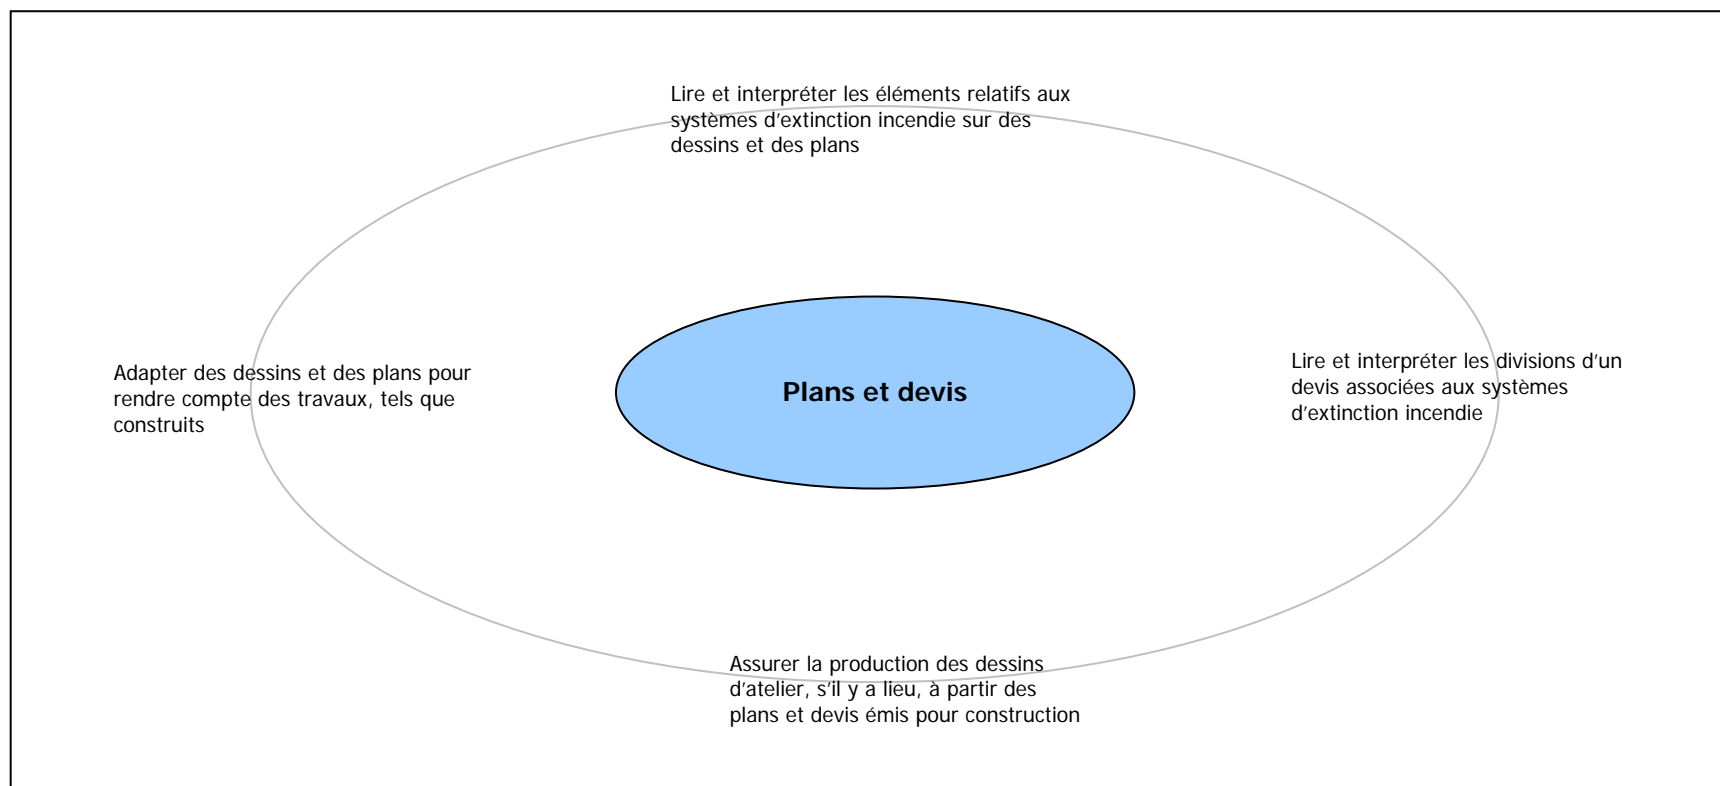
Lire et interpréter les éléments relatifs aux systèmes d'extinction incendie sur des dessins et des plans

Adapter des dessins et des plans pour rendre compte des travaux, tels que construits

Plans et devis

Lire et interpréter les divisions d'un devis associées aux systèmes d'extinction incendie

Assurer la production des dessins d'atelier, s'il y a lieu, à partir des plans et devis émis pour construction